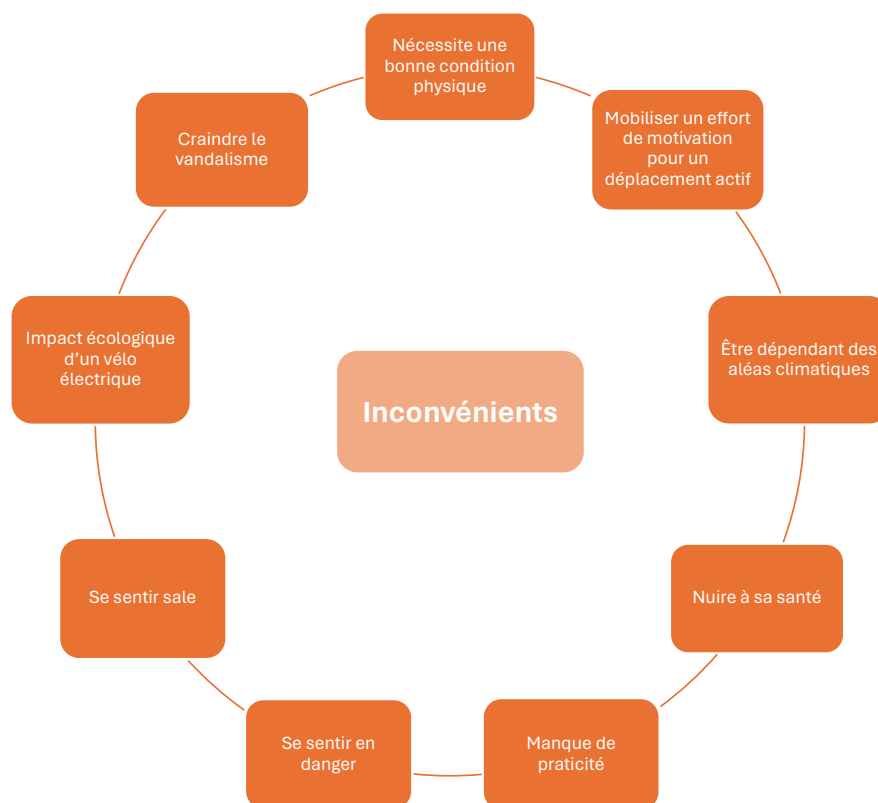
Nécessite une bonne condition physique

Mobiliser un effort de motivation pour un déplacement actif

Être dépendant des aléas climatiques

Nuire à sa santé

Manque de praticité

Se sentir en danger

Se sentir sale

Impact écologique d'un vélo électrique

Craindre le vandalisme

Inconvénients